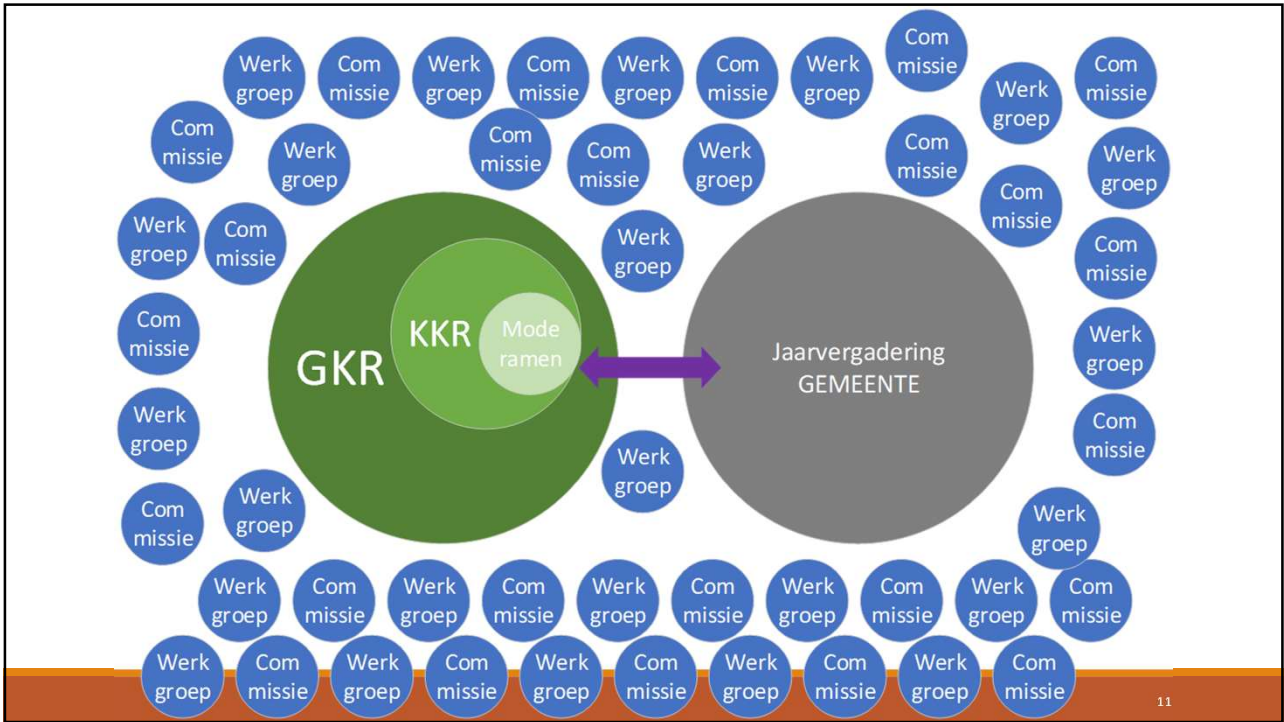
Werk groep
Com missie
Werk groep
Com missie
Werk groep
Com missie
Werk groep
Com missie
Werk groep
Com missie

Com missie
Werk groep
Com missie
Com missie
Werk groep
Com missie
Werk groep

Werk groep
Com missie
Werk groep
Com missie
Com missie

Com missie
Werk groep
Werk groep
Com missie

GKR
KKR
Mode ramen

Jaarvergadering GEMEENTE

Werk groep
Com missie
Werk groep
Werk groep

Werk groep
Com missie
Werk groep
Com missie
Werk groep
Com missie
Werk groep
Com missie
Werk groep
Com missie

Werk groep
Com missie
Werk groep
Com missie
Werk groep
Com missie
Werk groep
Com missie
Werk groep
Com missie

11